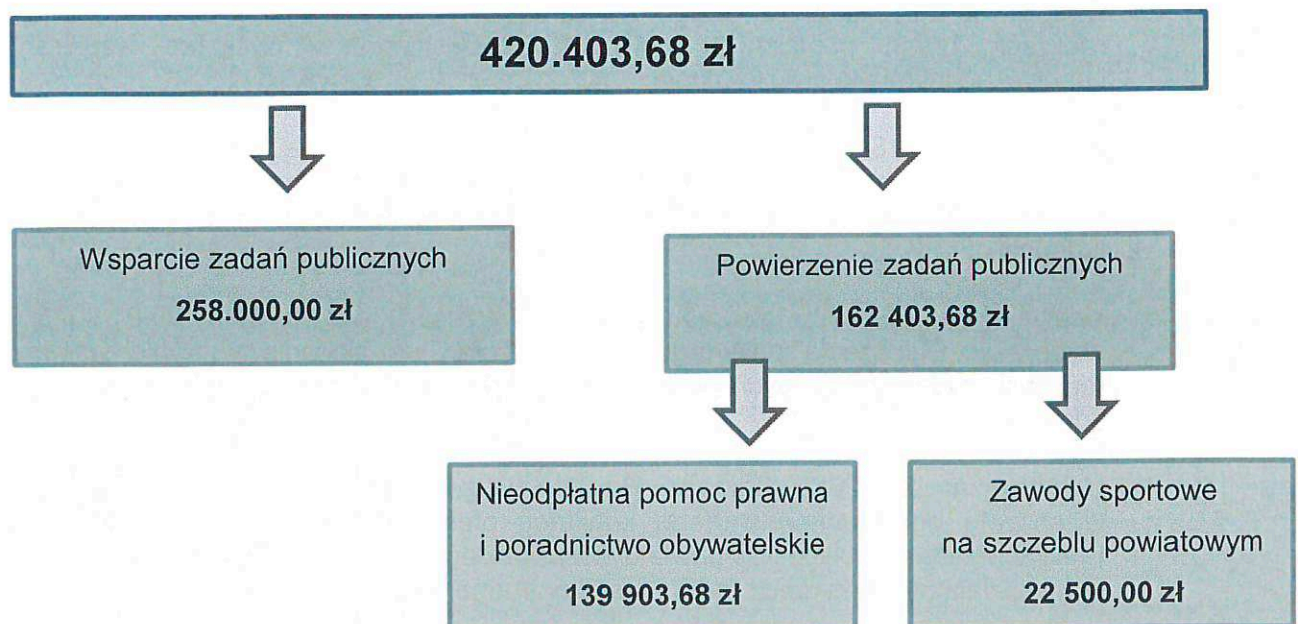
420.403,68 zł

Wsparcie zadań publicznych
258.000,00 zł

Powierzenie zadań publicznych
162 403,68 zł

Nieodpłatna pomoc prawna i poradnictwo obywatelskie
139 903,68 zł

Zawody sportowe na szczeblu powiatowym
22 500,00 zł